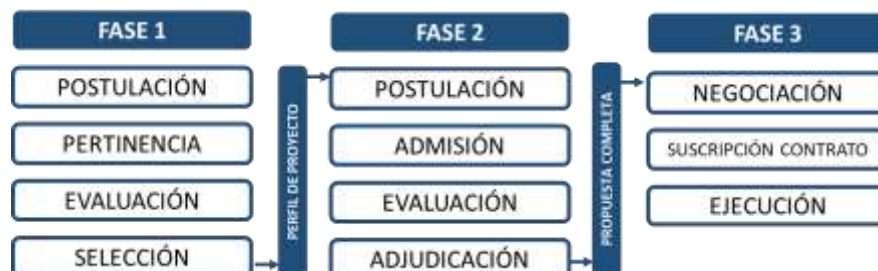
FASE 1

POSTULACIÓN

PERTINENCIA

EVALUACIÓN

SELECCIÓN

PERFIL DE PROYECTO

FASE 2

POSTULACIÓN

ADMISIÓN

EVALUACIÓN

ADJUDICACIÓN

PROPUESTA COMPLETA

FASE 3

NEGOCIACIÓN

SUSCRIPCIÓN CONTRATO

EJECUCIÓN